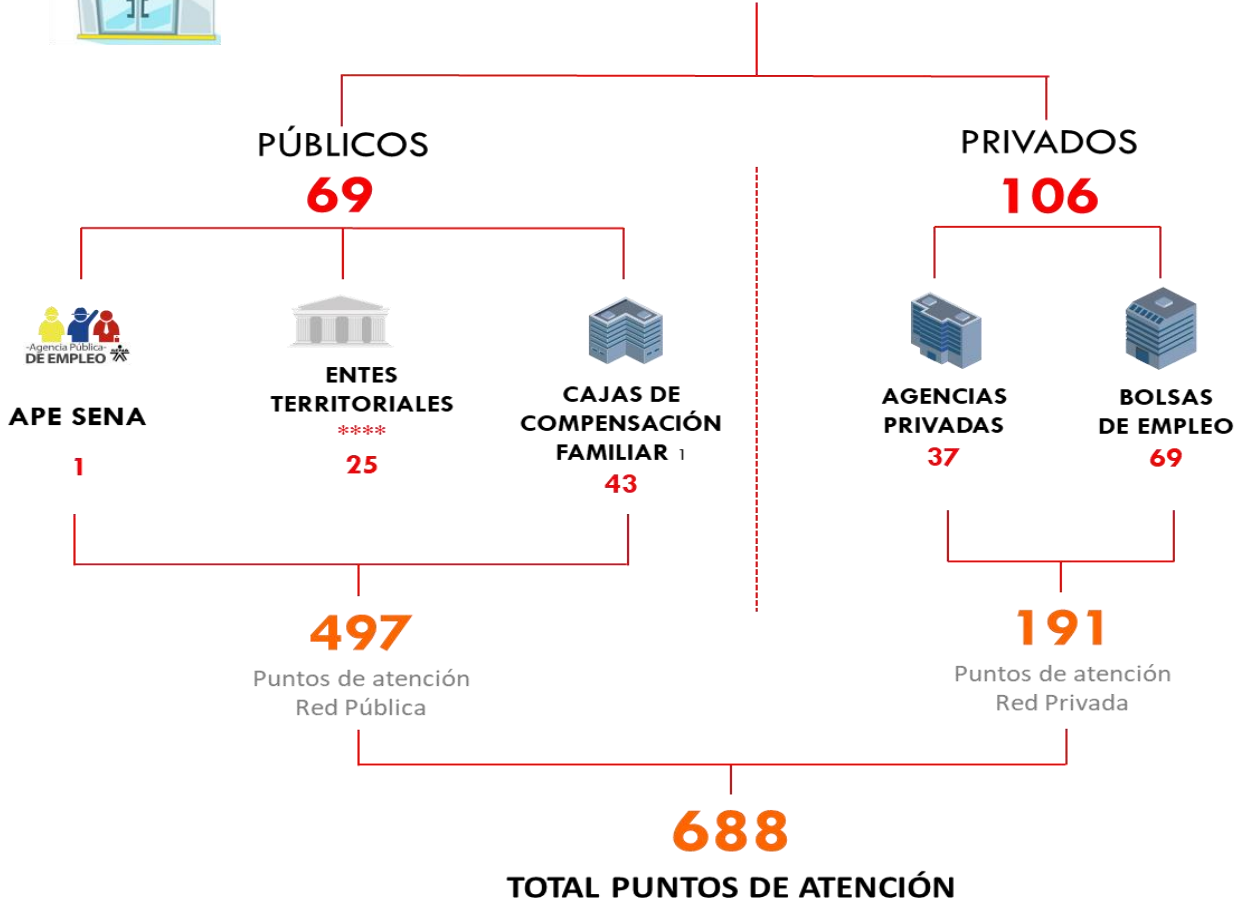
PÚBLICOS
69

PRIVADOS
106

-Agencia Pública-
DE EMPLEO

APE SENA
1

ENTES TERRITORIALES
****
25

CAJAS DE COMPENSACIÓN FAMILIAR 1
43

AGENCIAS PRIVADAS
37

BOLSAS DE EMPLEO
69

497
Puntos de atención
Red Pública

191
Puntos de atención
Red Privada

688
TOTAL PUNTOS DE ATENCIÓN